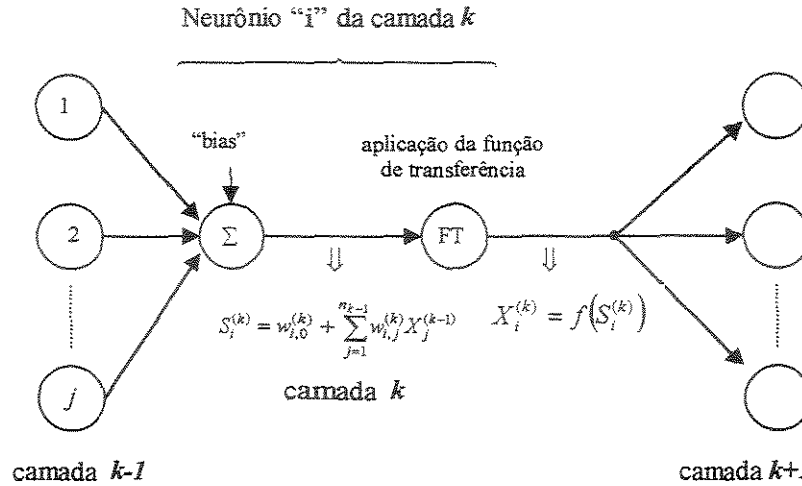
Neurônio "i" da camada $k$

1

2

$j$

"bias"

$\Sigma$

aplicação da função de transferência

FT

⇓

⇓

$S_i^{(k)} = w_{i,0}^{(k)} + \sum_{j=1}^{n_{k-1}} w_{i,j}^{(k)} X_j^{(k-1)}$

$X_i^{(k)} = f\left(S_i^{(k)}\right)$

camada $k$

camada $k$-1

camada $k$+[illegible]